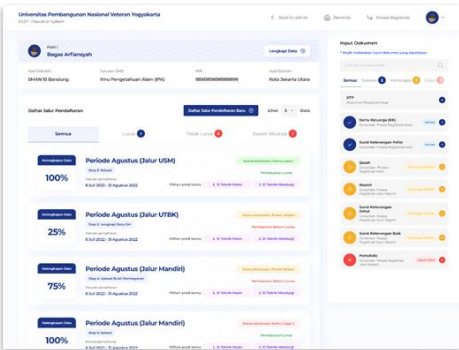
Universitas Pembangunan Nasional Veteran Yogyakarta
Back to admin
Bagas Arfiansyah
Lengkapi Data
SMAN 10 Bandung
Ilmu Pengetahuan Alam (IPA)
Kota Semarang Utara
Daftar Jalur Pendaftaran
Daftar Jalur Pendaftaran Baru
Semua
Lulus
Tidak Lulus
Sudah Bayar
Kelengkapan Data
100%
Periode Agustus (Jalur USM)
8 Juli 2022 - 31 Agustus 2022
Kelengkapan Data
25%
Periode Agustus (Jalur UTBK)
8 Juli 2022 - 31 Agustus 2022
Kelengkapan Data
75%
Periode Agustus (Jalur Mandiri)
8 Juli 2022 - 31 Agustus 2022
Kelengkapan Data
100%
Periode Agustus (Jalur Mandiri)
8 Juli 2022 - 31 Agustus 2022
Input Dokumen
Semua
Kartu Keluarga (KK)
Surat Keterangan Polisi
Ijazah
Raport
Surat Keterangan Sehat
Surat Keterangan Baik
Portofolio